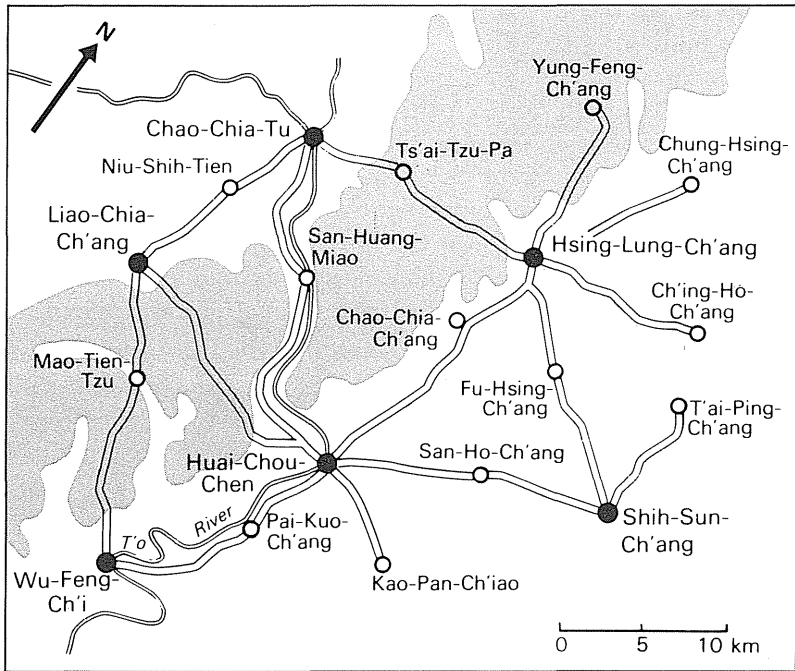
N

Yung-Feng-Ch'ang

Chao-Chia-Tu

Ts'ai-Tzu-Pa

Chung-Hsing-Ch'ang

Niu-Shih-Tien

Liao-Chia-Ch'ang

San-Huang-Miao

Hsing-Lung-Ch'ang

Ch'ing-Ho-Ch'ang

Chao-Chia-Ch'ang

Mao-Tien-Tzu

Fu-Hsing-Ch'ang

T'ai-Ping-Ch'ang

San-Ho-Ch'ang

Huai-Chou-Chen

T'o

River

Pai-Kuo-Ch'ang

Shih-Sun-Ch'ang

Wu-Feng-Ch'i

Kao-Pan-Ch'iao

0 5 10 km